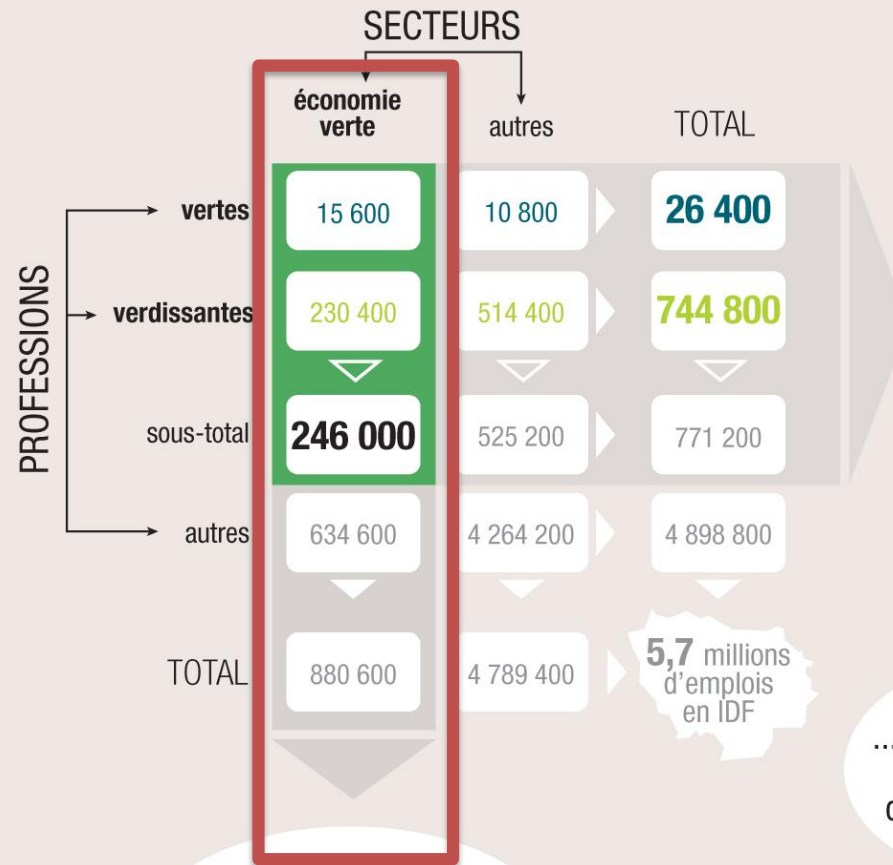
SECTEURS

PROFESSIONS

| | économie verte | autres | TOTAL |
|---|---|---|---|
| vertes | 15 600 | 10 800 | 26 400 |
| verdissantes | 230 400 | 514 400 | 744 800 |
| sous-total | 246 000 | 525 200 | 771 200 |
| autres | 634 600 | 4 264 200 | 4 898 800 |
| TOTAL | 880 600 | 4 789 400 | 5,7 millions d'emplois en IDF |

...
C